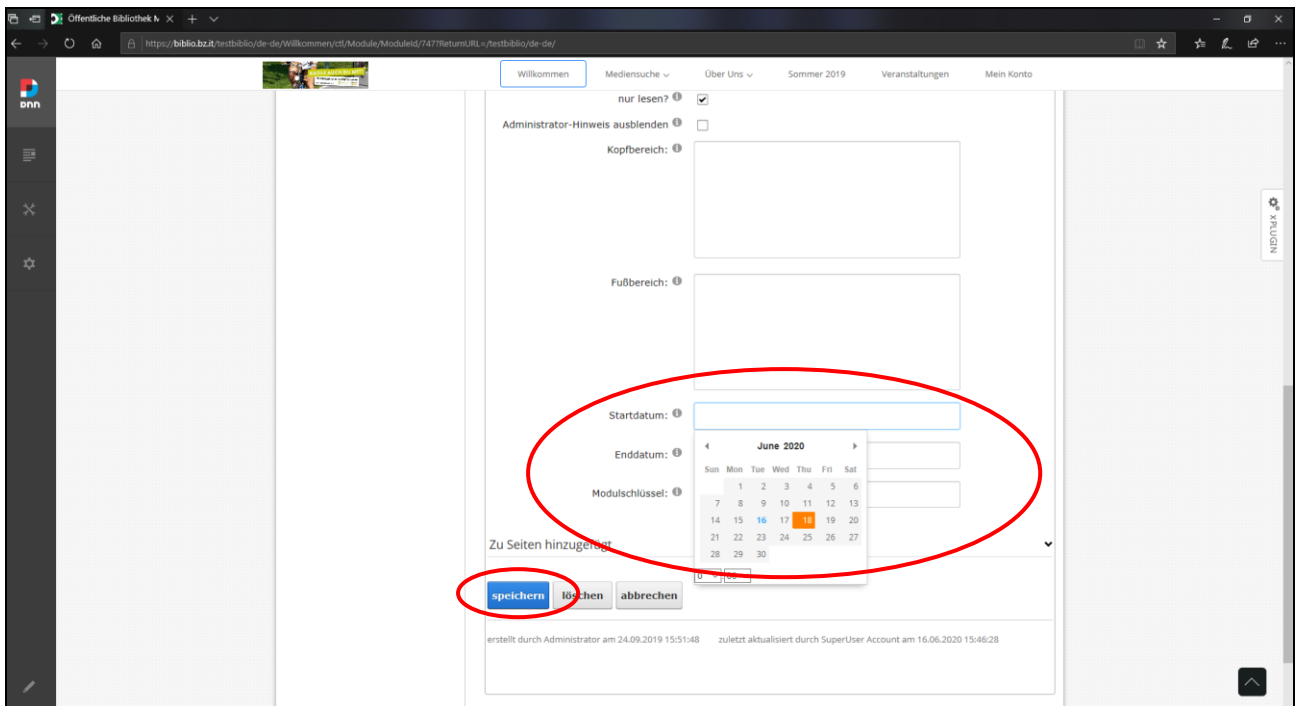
Öffentliche Bibliothek N

https://biblio.bz.it/testbiblio/de-de/Willkommen/ctl/Module/ModuleId/747?ReturnURL=/testbiblio/de-de/

DNN

Willkommen Mediensuche Über Uns Sommer 2019 Veranstaltungen Mein Konto

nur lesen?

Administrator-Hinweis ausblenden

Kopfbereich:

Fußbereich:

Startdatum:

Enddatum:

Modulschlüssel:

June 2020

| Sun | Mon | Tue | Wed | Thu | Fri | Sat |
|---|---|---|---|---|---|---|
| 31 | 1 | 2 | 3 | 4 | 5 | 6 |
| 7 | 8 | 9 | 10 | 11 | 12 | 13 |
| 14 | 15 | 16 | 17 | 18 | 19 | 20 |
| 21 | 22 | 23 | 24 | 25 | 26 | 27 |
| 28 | 29 | 30 | | | | |

Zu Seiten hinzugefügt

speichern löschen abbrechen

erstellt durch Administrator am 24.09.2019 15:51:48 zuletzt aktualisiert durch SuperUser Account am 16.06.2020 15:46:28

xPLUGIN